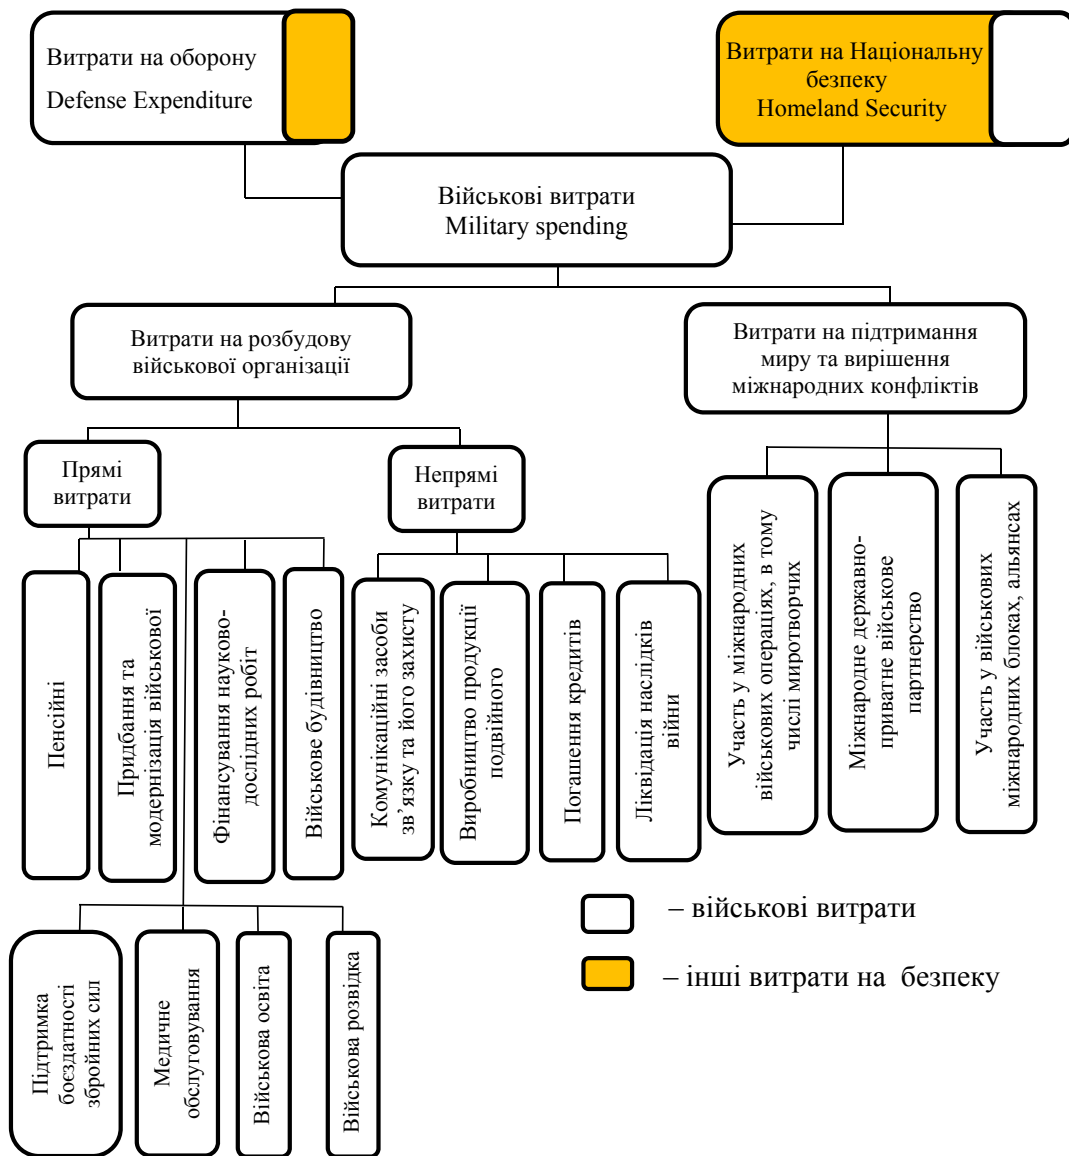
Витрати на оборону
Defense Expenditure

Витрати на Національну безпеку
Homeland Security

Військові витрати
Military spending

Витрати на розбудову військової організації

Витрати на підтримання миру та вирішення міжнародних конфліктів

Прямі витрати

Непрямі витрати

Пенсійні

Придбання та модернізація військової

Фінансування науково-дослідних робіт

Військове будівництво

Комунікаційні засоби зв'язку та його захисту

Виробництво продукції подвійного

Погашення кредитів

Ліквідація наслідків війни

Участь у міжнародних військових операціях, в тому числі миротворчих

Міжнародне державно-приватне військове партнерство

Участь у військових міжнародних блоках, альянсах

Підтримка боєздатності збройних сил

Медичне обслуговування

Військова освіта

Військова розвідка

– військові витрати

– інші витрати на безпеку